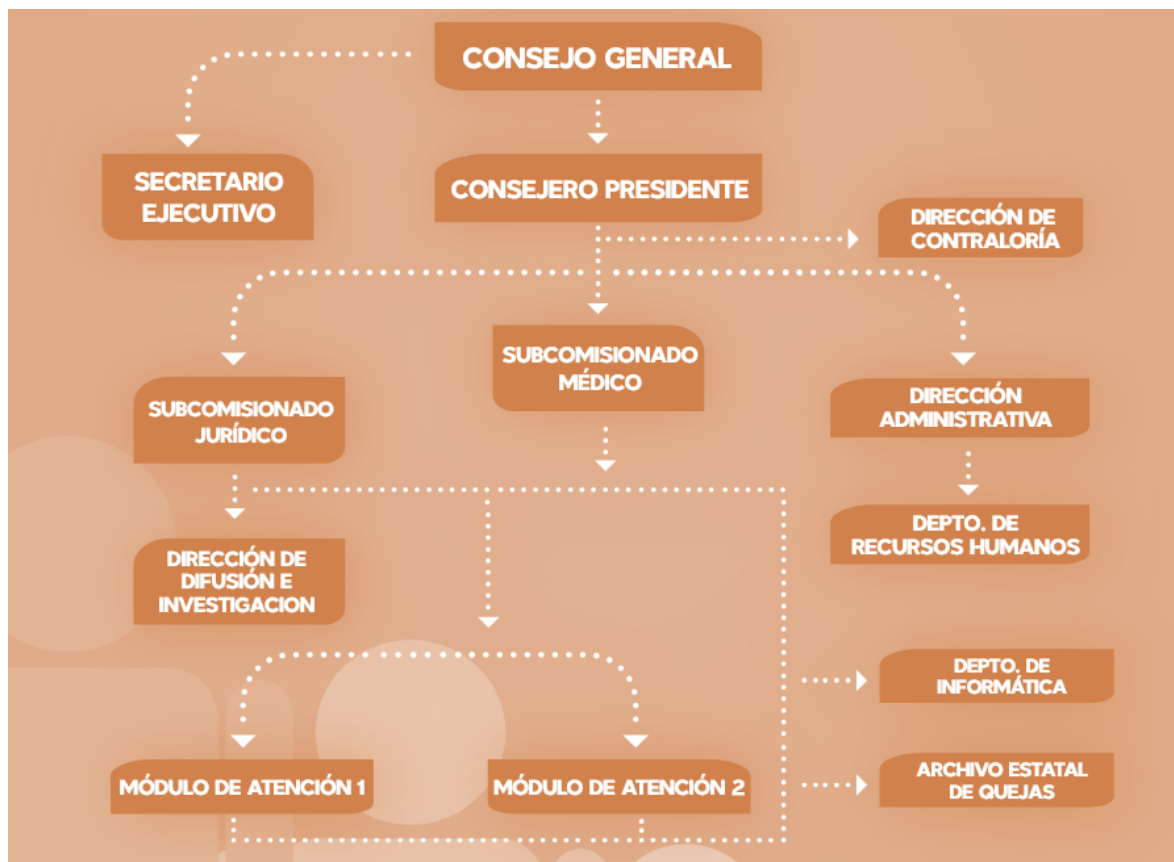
CONSEJO GENERAL

SECRETARIO EJECUTIVO

CONSEJERO PRESIDENTE

DIRECCIÓN DE CONTRALORÍA

SUBCOMISIONADO MÉDICO

SUBCOMISIONADO JURÍDICO

DIRECCIÓN ADMINISTRATIVA

DEPTO. DE RECURSOS HUMANOS

DIRECCIÓN DE DIFUSIÓN E INVESTIGACION

DEPTO. DE INFORMÁTICA

MÓDULO DE ATENCIÓN 1

MÓDULO DE ATENCIÓN 2

ARCHIVO ESTATAL DE QUEJAS